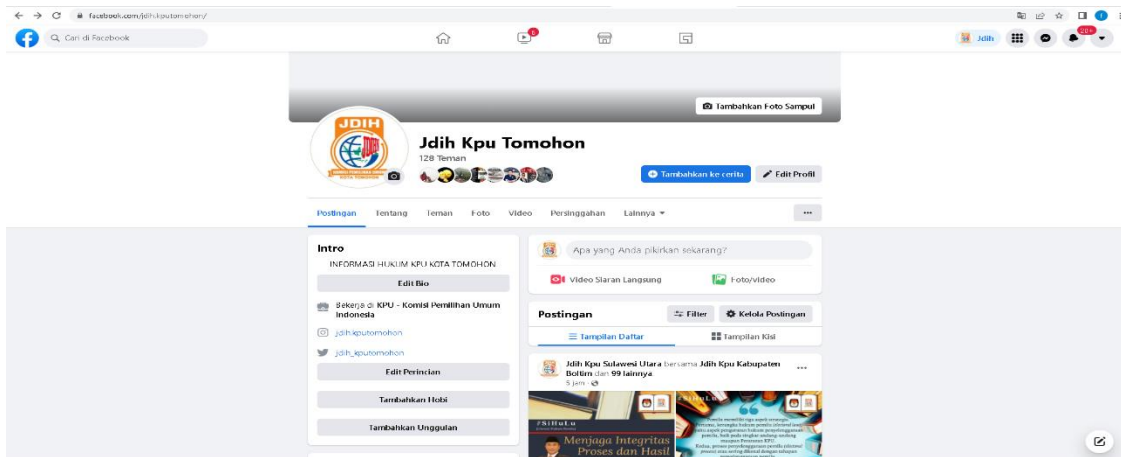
facebook.com/jdih.kputomohon/

Cari di Facebook

Jdih

20+

Tambahkan Foto Sampul

JDIH

Jdih Kpu Tomohon

128 Teman

Tambahkan ke cerita

Edit Profil

Postingan Tentang Teman Foto Video Persinggahan Lainnya

...

Intro

INFORMASI HUKUM KPU KOTA TOMOHON

Edit Bio

Bekerja di KPU - Komisi Pemilihan Umum Indonesia

jdih.kputomohon

jdih_kputomohon

Edit Perincian

Tambahkan Hobi

Tambahkan Unggulan

Apa yang Anda pikirkan sekarang?

Video Siaran Langsung

Foto/video

Postingan

Filter

Kelola Postingan

Tampilan Daftar

Tampilan Kisi

Jdih Kpu Sulawesi Utara bersama Jdih Kpu Kabupaten Boltim dan 99 lainnya

5 jam ·

...

#SiHuLu

Menjaga Integritas Proses dan Hasil

#SiHuLu

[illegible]